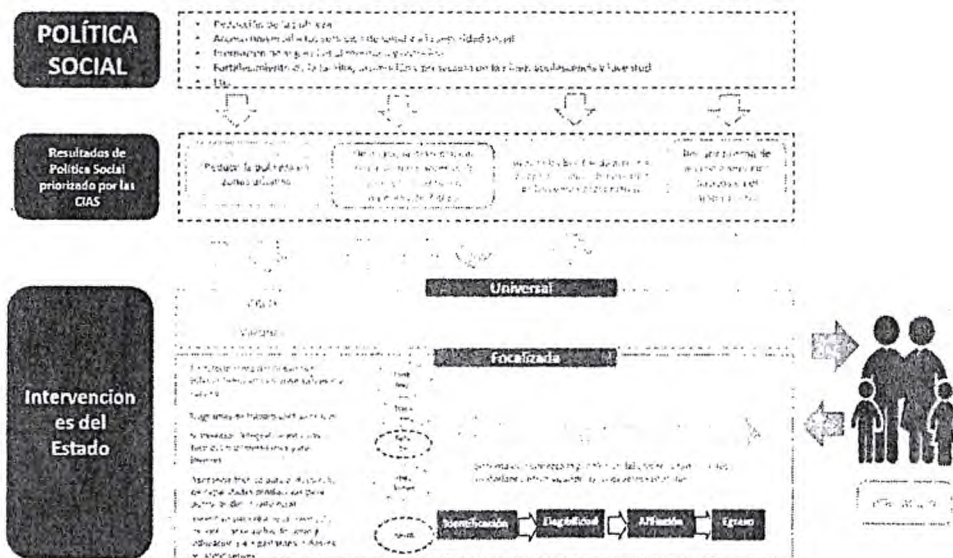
POLÍTICA SOCIAL

Reducción de la pobreza
Acceso universal a los servicios de salud y a la seguridad social
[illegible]
Fortalecimiento de la familia, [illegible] en la niñez, adolescencia y juventud
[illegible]

Resultados de Política Social priorizado por las CIAS

Reducir la pobreza en zonas urbanas

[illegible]

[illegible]

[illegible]

Universal

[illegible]

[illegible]

Focalizada

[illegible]

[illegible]

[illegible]

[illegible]

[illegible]

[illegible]

Intervenciones del Estado

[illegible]

Identificación

Elegibilidad

Afiliación

Egreso

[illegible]